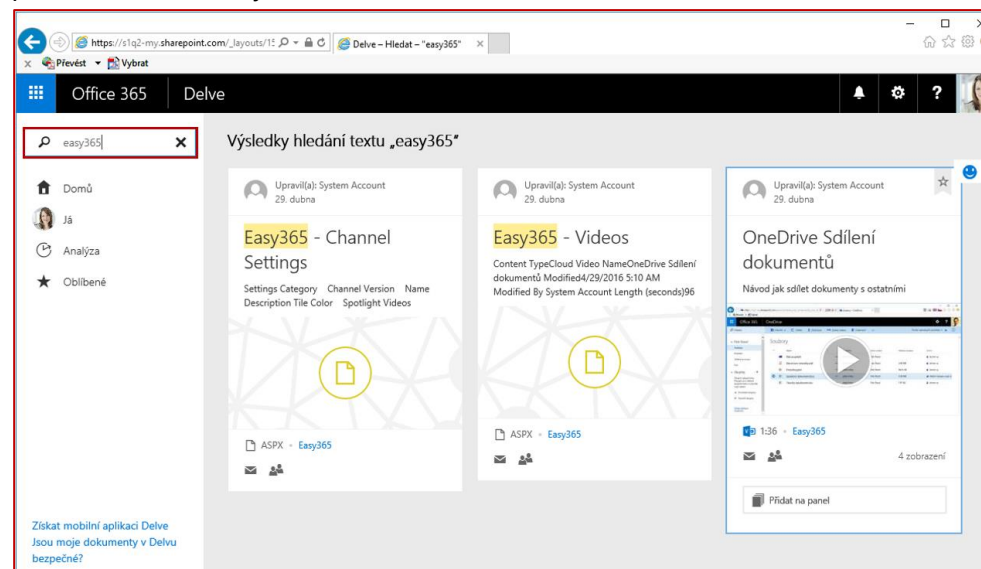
https://s1q2-my.sharepoint.com/_layouts/15

Delve – Hledat – "easy365"

Převést Vybrat

Office 365 Delve

easy365

Domů

Já

Analýza

Oblíbené

Výsledky hledání textu „easy365"

Upravil(a): System Account
29. dubna

Easy365 - Channel Settings

Settings Category Channel Version Name Description Tile Color Spotlight Videos

ASPX • Easy365

Upravil(a): System Account
29. dubna

Easy365 - Videos

Content TypeCloud Video NameOneDrive Sdílení dokumentů Modified4/29/2016 5:10 AM Modified By System Account Length (seconds)96

ASPX • Easy365

Upravil(a): System Account
29. dubna

OneDrive Sdílení dokumentů

Návod jak sdílet dokumenty s ostatními

1:36 • Easy365

4 zobrazení

Přidat na panel

Získat mobilní aplikaci Delve
Jsou moje dokumenty v Delvu bezpečné?